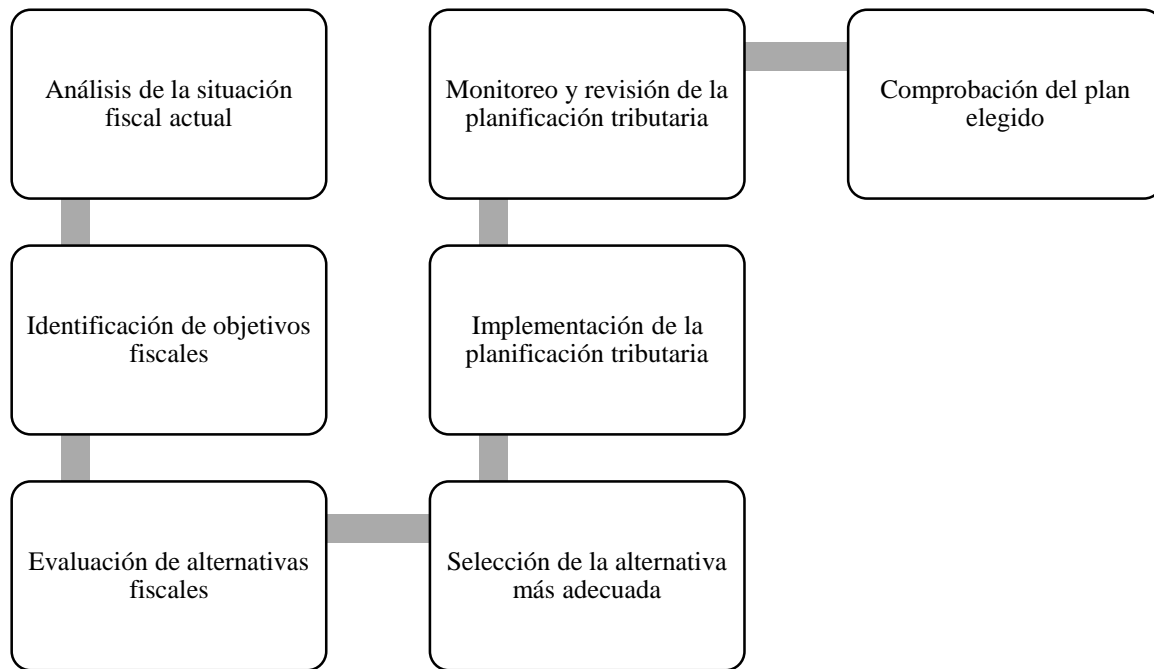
Análisis de la situación fiscal actual

Identificación de objetivos fiscales

Evaluación de alternativas fiscales

Selección de la alternativa más adecuada

Implementación de la planificación tributaria

Monitoreo y revisión de la planificación tributaria

Comprobación del plan elegido